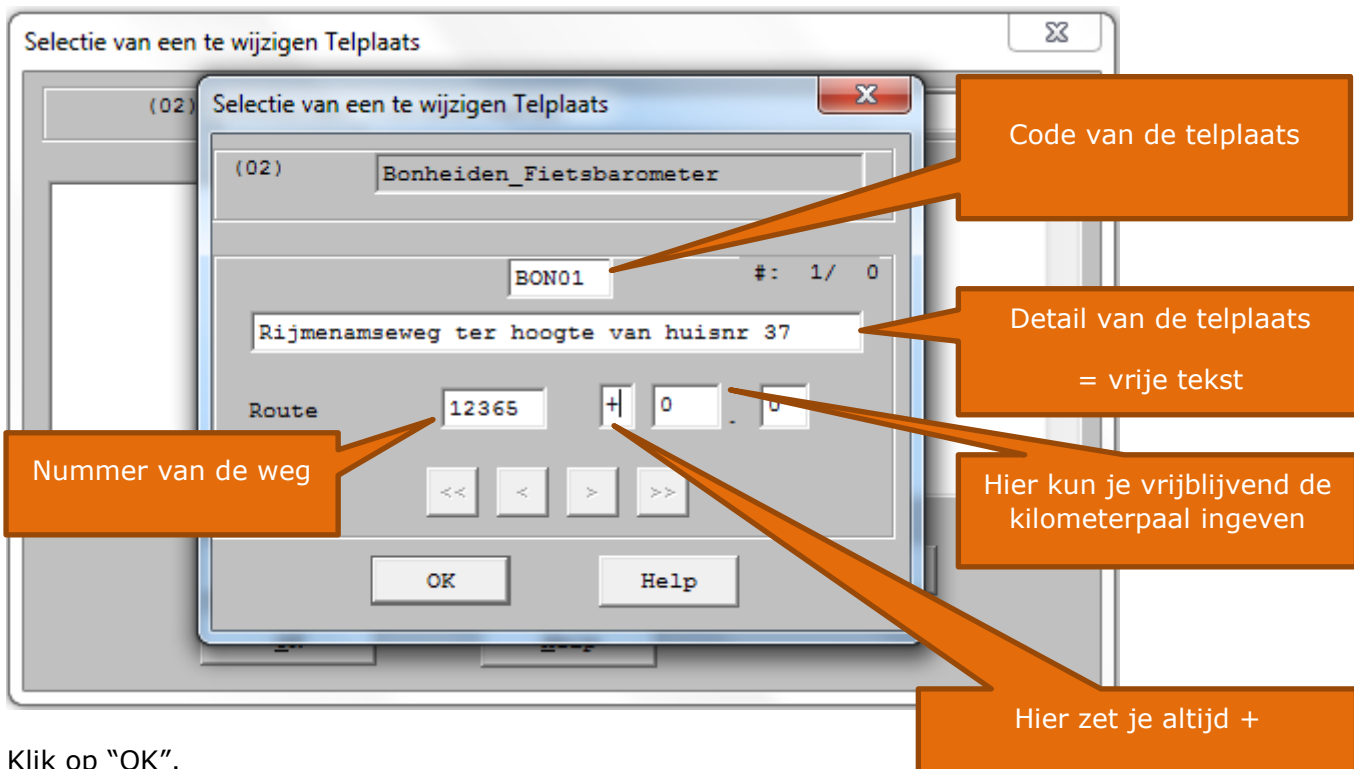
Selectie van een te wijzigen Telplaats

(02)

Selectie van een te wijzigen Telplaats

(02) Bonheiden_Fietsbarometer

BON01 #: 1/ 0

Rijmenamseweg ter hoogte van huisnr 37

Route 12365 + 0 . 0

<< < > >>

OK Help

Code van de telplaats

Detail van de telplaats

= vrije tekst

Nummer van de weg

Hier kun je vrijblijvend de kilometerpaal ingeven

Hier zet je altijd +

Klik op "OK".